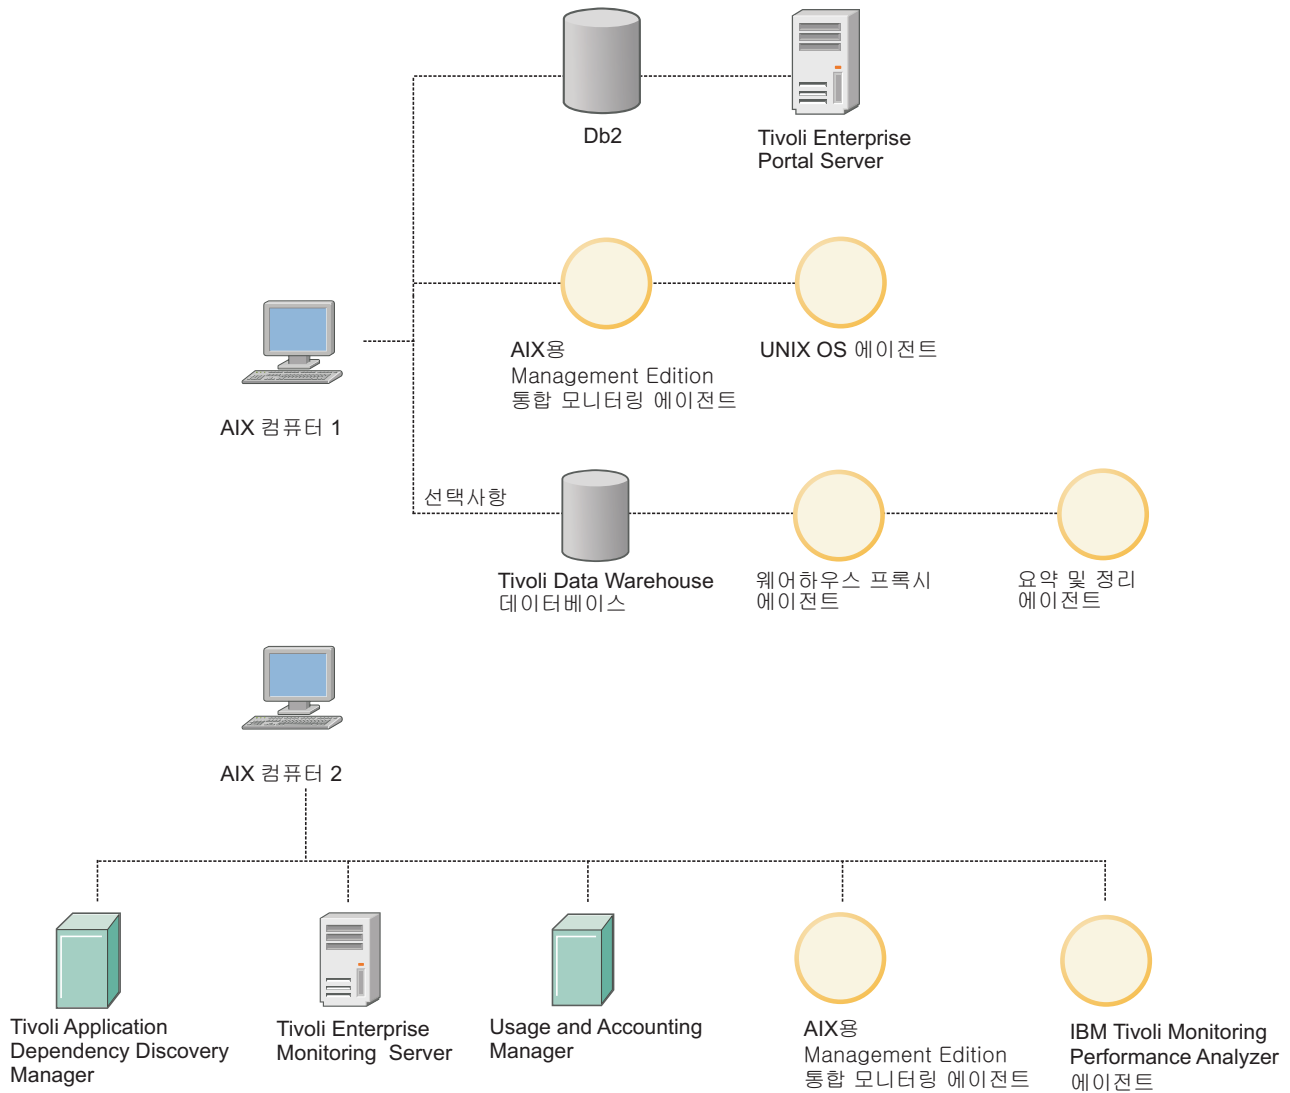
Db2

Tivoli Enterprise Portal Server

AIX용 Management Edition 통합 모니터링 에이전트

UNIX OS 에이전트

AIX 컴퓨터 1

선택사항

Tivoli Data Warehouse 데이터베이스

웨어하우스 프록시 에이전트

요약 및 정리 에이전트

AIX 컴퓨터 2

Tivoli Application Dependency Discovery Manager

Tivoli Enterprise Monitoring Server

Usage and Accounting Manager

AIX용 Management Edition 통합 모니터링 에이전트

IBM Tivoli Monitoring Performance Analyzer 에이전트